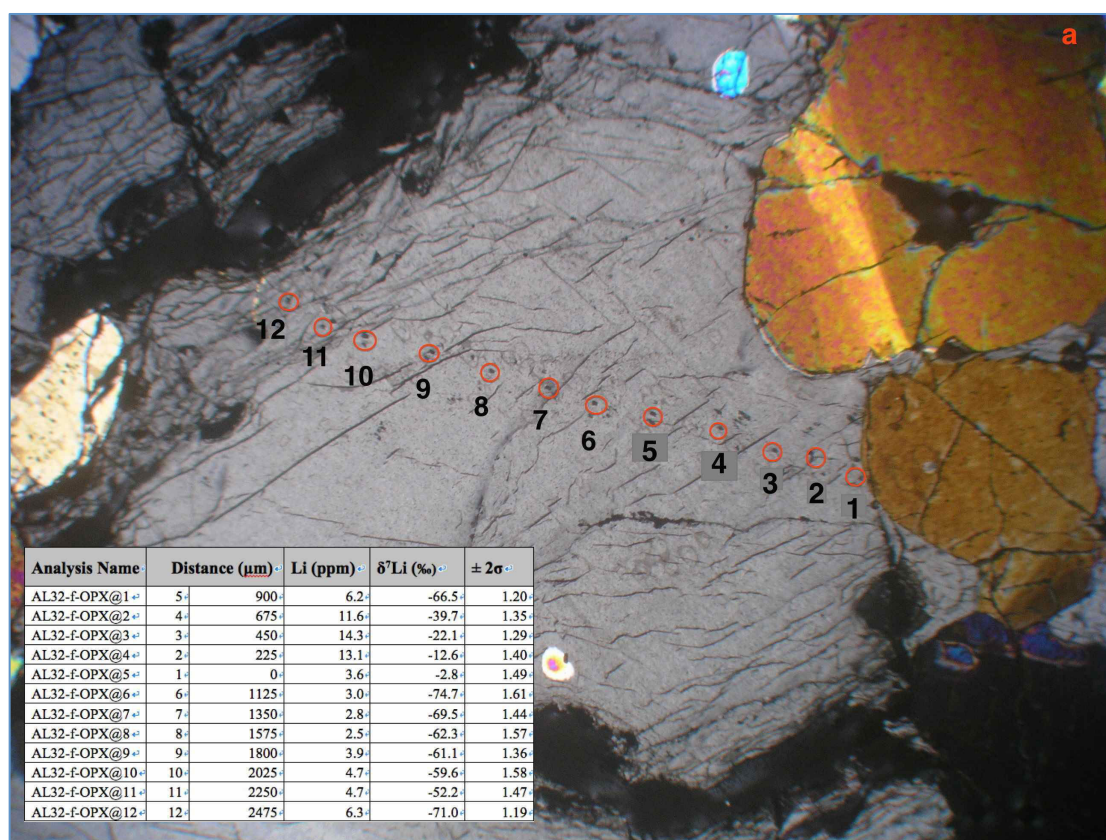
a

12 11 10 9 8 7 6 5 4 3 2 1

| Analysis Name | Distance (µm) | | Li (ppm) | $\delta^7$Li (‰) | ± 2σ |
|---|---|---|---|---|---|
| AL32-f-OPX@1 | 5 | 900 | 6.2 | -66.5 | 1.20 |
| AL32-f-OPX@2 | 4 | 675 | 11.6 | -39.7 | 1.35 |
| AL32-f-OPX@3 | 3 | 450 | 14.3 | -22.1 | 1.29 |
| AL32-f-OPX@4 | 2 | 225 | 13.1 | -12.6 | 1.40 |
| AL32-f-OPX@5 | 1 | 0 | 3.6 | -2.8 | 1.49 |
| AL32-f-OPX@6 | 6 | 1125 | 3.0 | -74.7 | 1.61 |
| AL32-f-OPX@7 | 7 | 1350 | 2.8 | -69.5 | 1.44 |
| AL32-f-OPX@8 | 8 | 1575 | 2.5 | -62.3 | 1.57 |
| AL32-f-OPX@9 | 9 | 1800 | 3.9 | -61.1 | 1.36 |
| AL32-f-OPX@10 | 10 | 2025 | 4.7 | -59.6 | 1.58 |
| AL32-f-OPX@11 | 11 | 2250 | 4.7 | -52.2 | 1.47 |
| AL32-f-OPX@12 | 12 | 2475 | 6.3 | -71.0 | 1.19 |